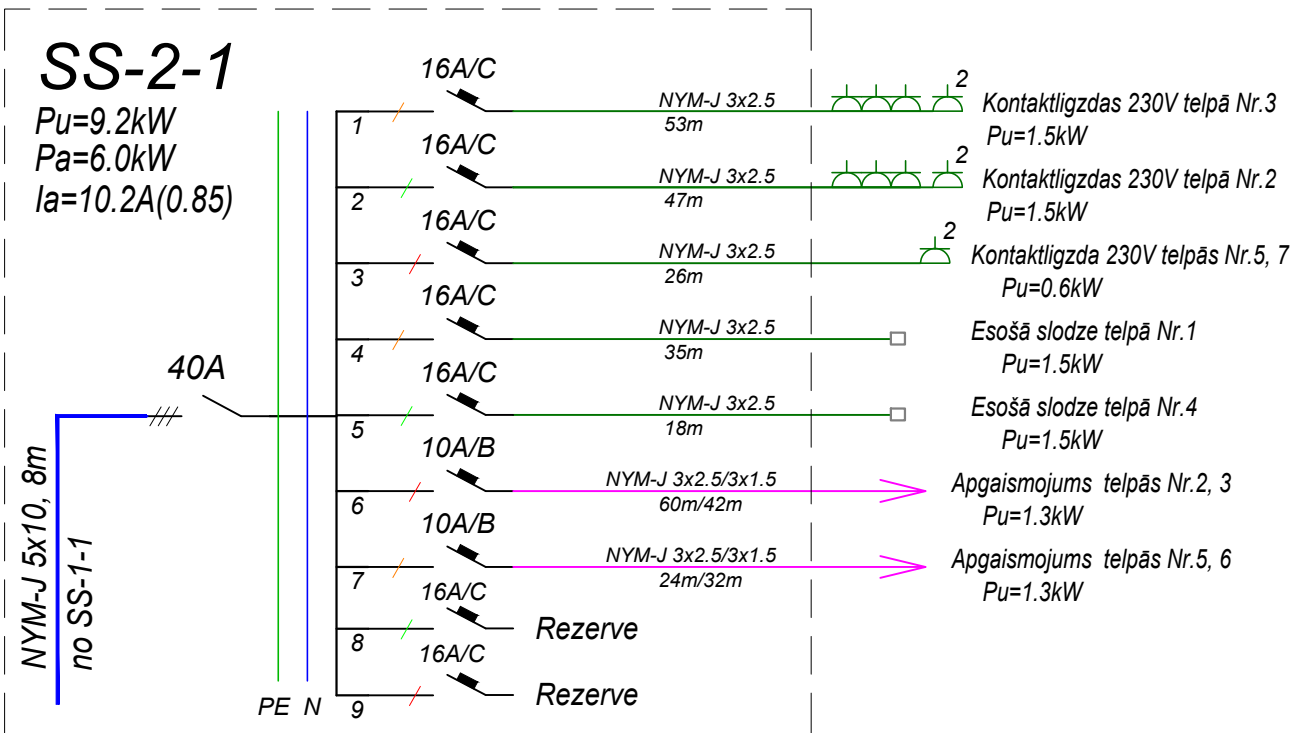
SS-2-1
Pu=9.2kW
Pa=6.0kW
Ia=10.2A(0.85)

NYM-J 5x10, 8m
no SS-1-1

40A

PE N

1 16A/C NYM-J 3x2.5 53m 2 Kontaktligzdas 230V telpā Nr.3 Pu=1.5kW

2 16A/C NYM-J 3x2.5 47m 2 Kontaktligzdas 230V telpā Nr.2 Pu=1.5kW

3 16A/C NYM-J 3x2.5 26m 2 Kontaktligzda 230V telpās Nr.5, 7 Pu=0.6kW

4 16A/C NYM-J 3x2.5 35m Esošā slodze telpā Nr.1 Pu=1.5kW

5 16A/C NYM-J 3x2.5 18m Esošā slodze telpā Nr.4 Pu=1.5kW

6 10A/B NYM-J 3x2.5/3x1.5 60m/42m Apgaismojums telpās Nr.2, 3 Pu=1.3kW

7 10A/B NYM-J 3x2.5/3x1.5 24m/32m Apgaismojums telpās Nr.5, 6 Pu=1.3kW

8 16A/C Rezerve

9 16A/C Rezerve